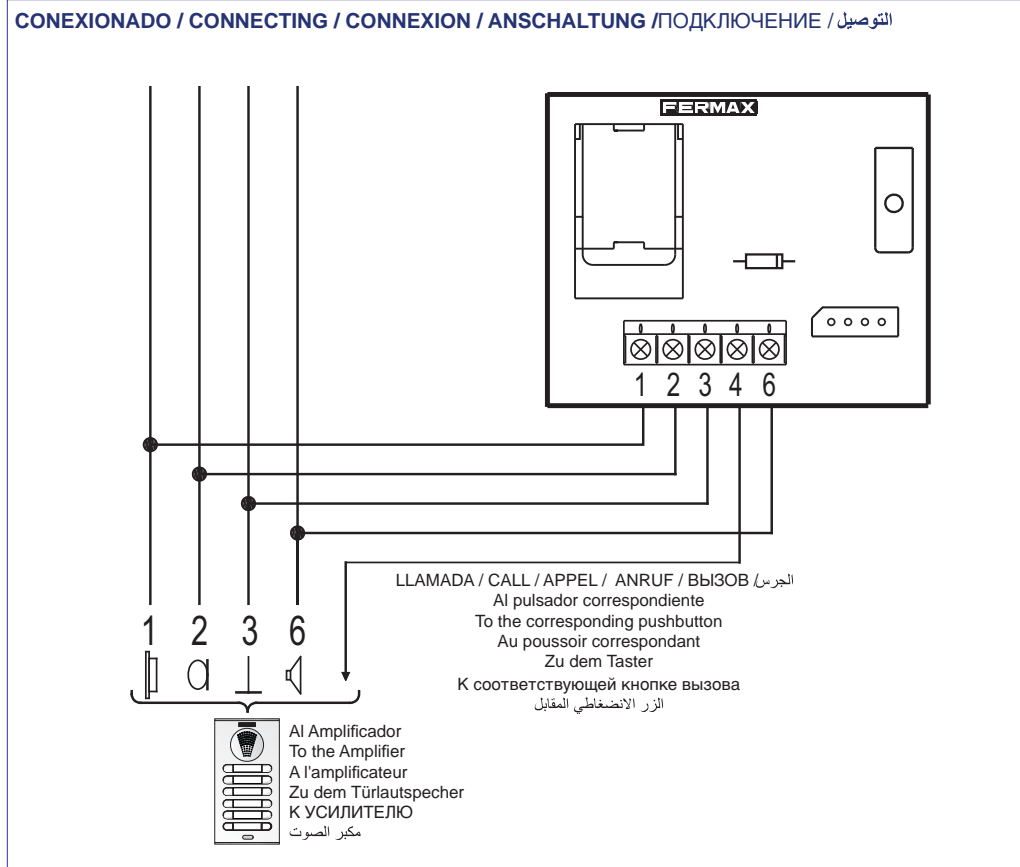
CONEXIONADO / CONNECTING / CONNEXION / ANSCHALTUNG /ПОДКЛЮЧЕНИЕ / التوصيل

FERMAX

1 2 3 4 6

LLAMADA / CALL / APPEL / ANRUF / ВЫЗОВ/ الجرس
Al pulsador correspondiente
To the corresponding pushbutton
Au poussoir correspondant
Zu dem Taster
К соответствующей кнопке вызова
الزر الانضغاطي المقابل

1 2 3 6

Al Amplificador
To the Amplifier
A l'amplificateur
Zu dem Türlautspecher
К УСИЛИТЕЛЮ
مكبر الصوت